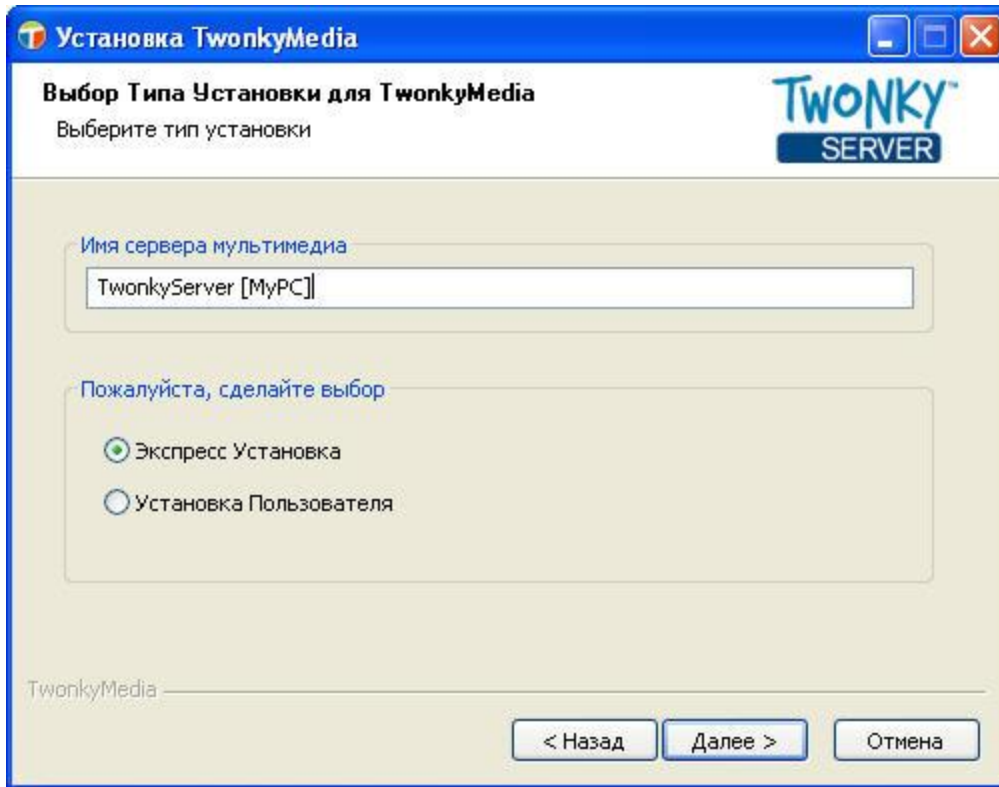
Установка TwonkyMedia

Выбор Типа Установки для TwonkyMedia
Выберите тип установки

TWONKY™
SERVER

Имя сервера мультимедиа
TwonkyServer [MyPC]

Пожалуйста, сделайте выбор
Экспресс Установка
Установка Пользователя

TwonkyMedia

< Назад
Далее >
Отмена